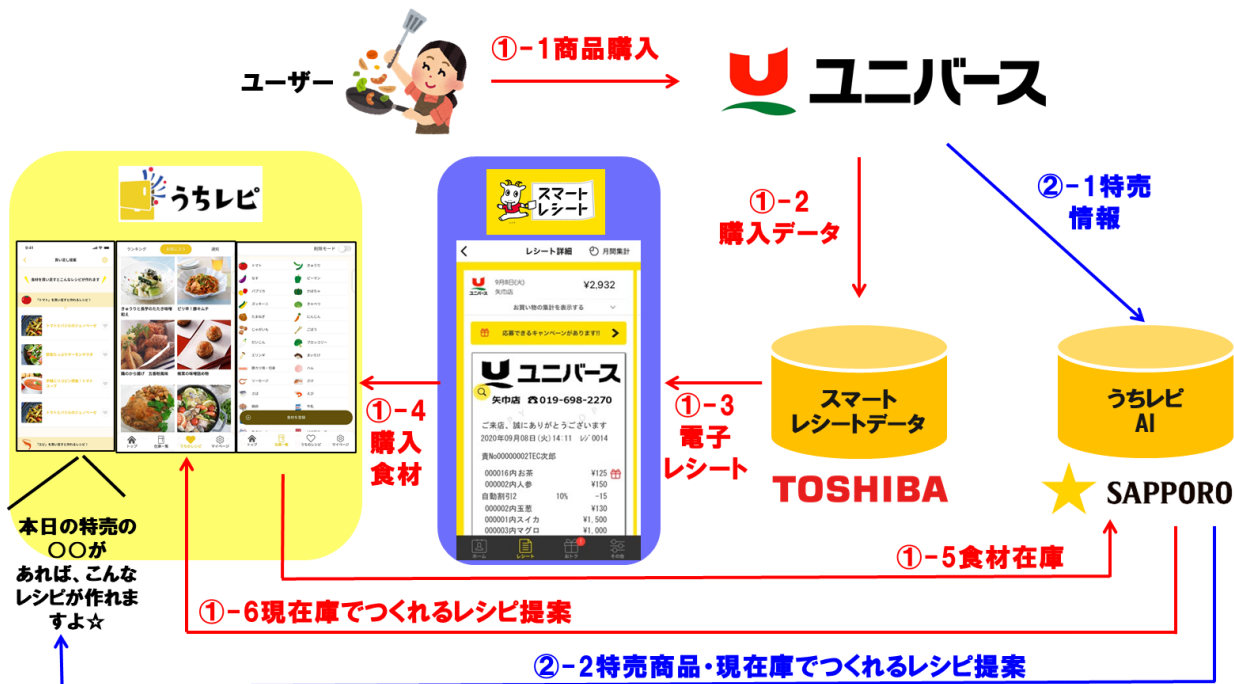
ユーザー

①-1商品購入

ユニバース

①-2
購入データ

②-1特売
情報

うちレピ

スマート
レシート

レシート詳細　月間集計

9月8日(火)　¥2,932
矢巾店

お買い物の集計を表示する

応募できるキャンペーンがあります!!

ユニバース
矢巾店　019-698-2270

ご来店、誠にありがとうございます
2020年09月08日(火)14:11　ﾚｼﾞ0014

責No000000002TEC次郎

000016内お茶　¥125
000002内人参　¥150
自動割引2　10%　-15
000002内玉葱　¥130
000001内スイカ　¥1,500
000003内マグロ　¥1,000

ホーム　レシート　おトク　その他

スマート
レシートデータ

うちレピ
AI

TOSHIBA

SAPPORO

①-4
購入
食材

①-3
電子
レシート

①-5食材在庫

①-6現在庫でつくれるレシピ提案

②-2特売商品・現在庫でつくれるレシピ提案

本日の特売の
〇〇が
あれば、こんな
レシピが作れま
すよ☆